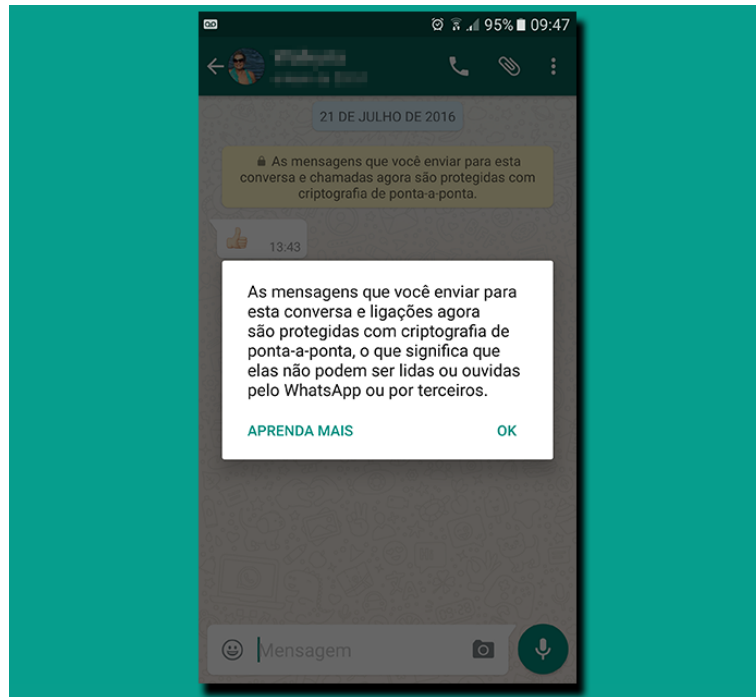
95% 09:47

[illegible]
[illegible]

21 DE JULHO DE 2016

As mensagens que você enviar para esta conversa e chamadas agora são protegidas com criptografia de ponta-a-ponta.

13:43

As mensagens que você enviar para esta conversa e ligações agora são protegidas com criptografia de ponta-a-ponta, o que significa que elas não podem ser lidas ou ouvidas pelo WhatsApp ou por terceiros.

APRENDA MAIS

OK

Mensagem